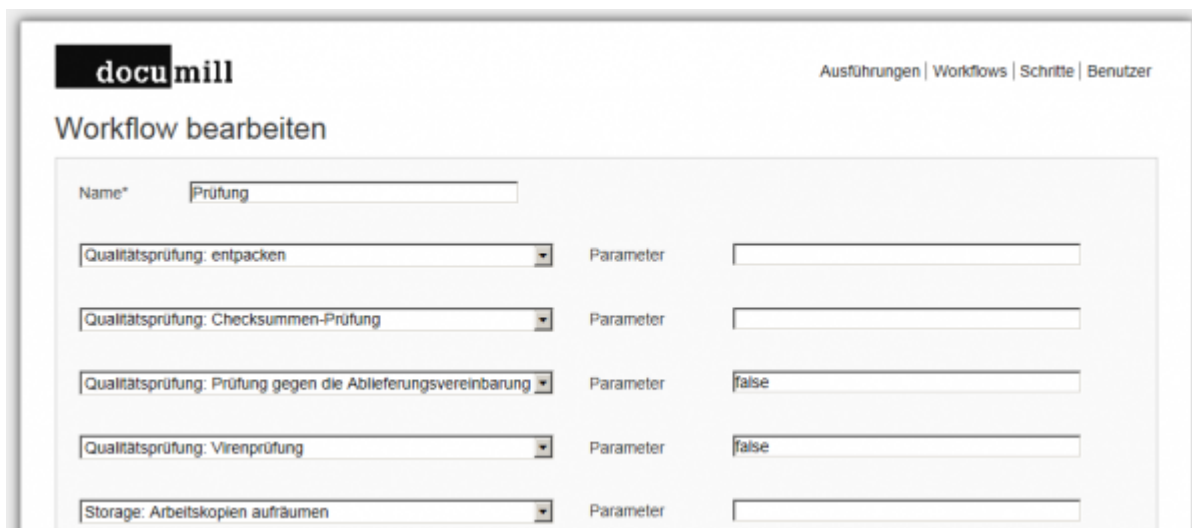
documill

Ausführungen | Workflows | Schritte | Benutzer

Workflow bearbeiten

Name* Prüfung

Qualitätsprüfung: entpacken Parameter

Qualitätsprüfung: Checksummen-Prüfung Parameter

Qualitätsprüfung: Prüfung gegen die Ablieferungsvereinbarung Parameter false

Qualitätsprüfung: Virenprüfung Parameter false

Storage: Arbeitskopien aufräumen Parameter